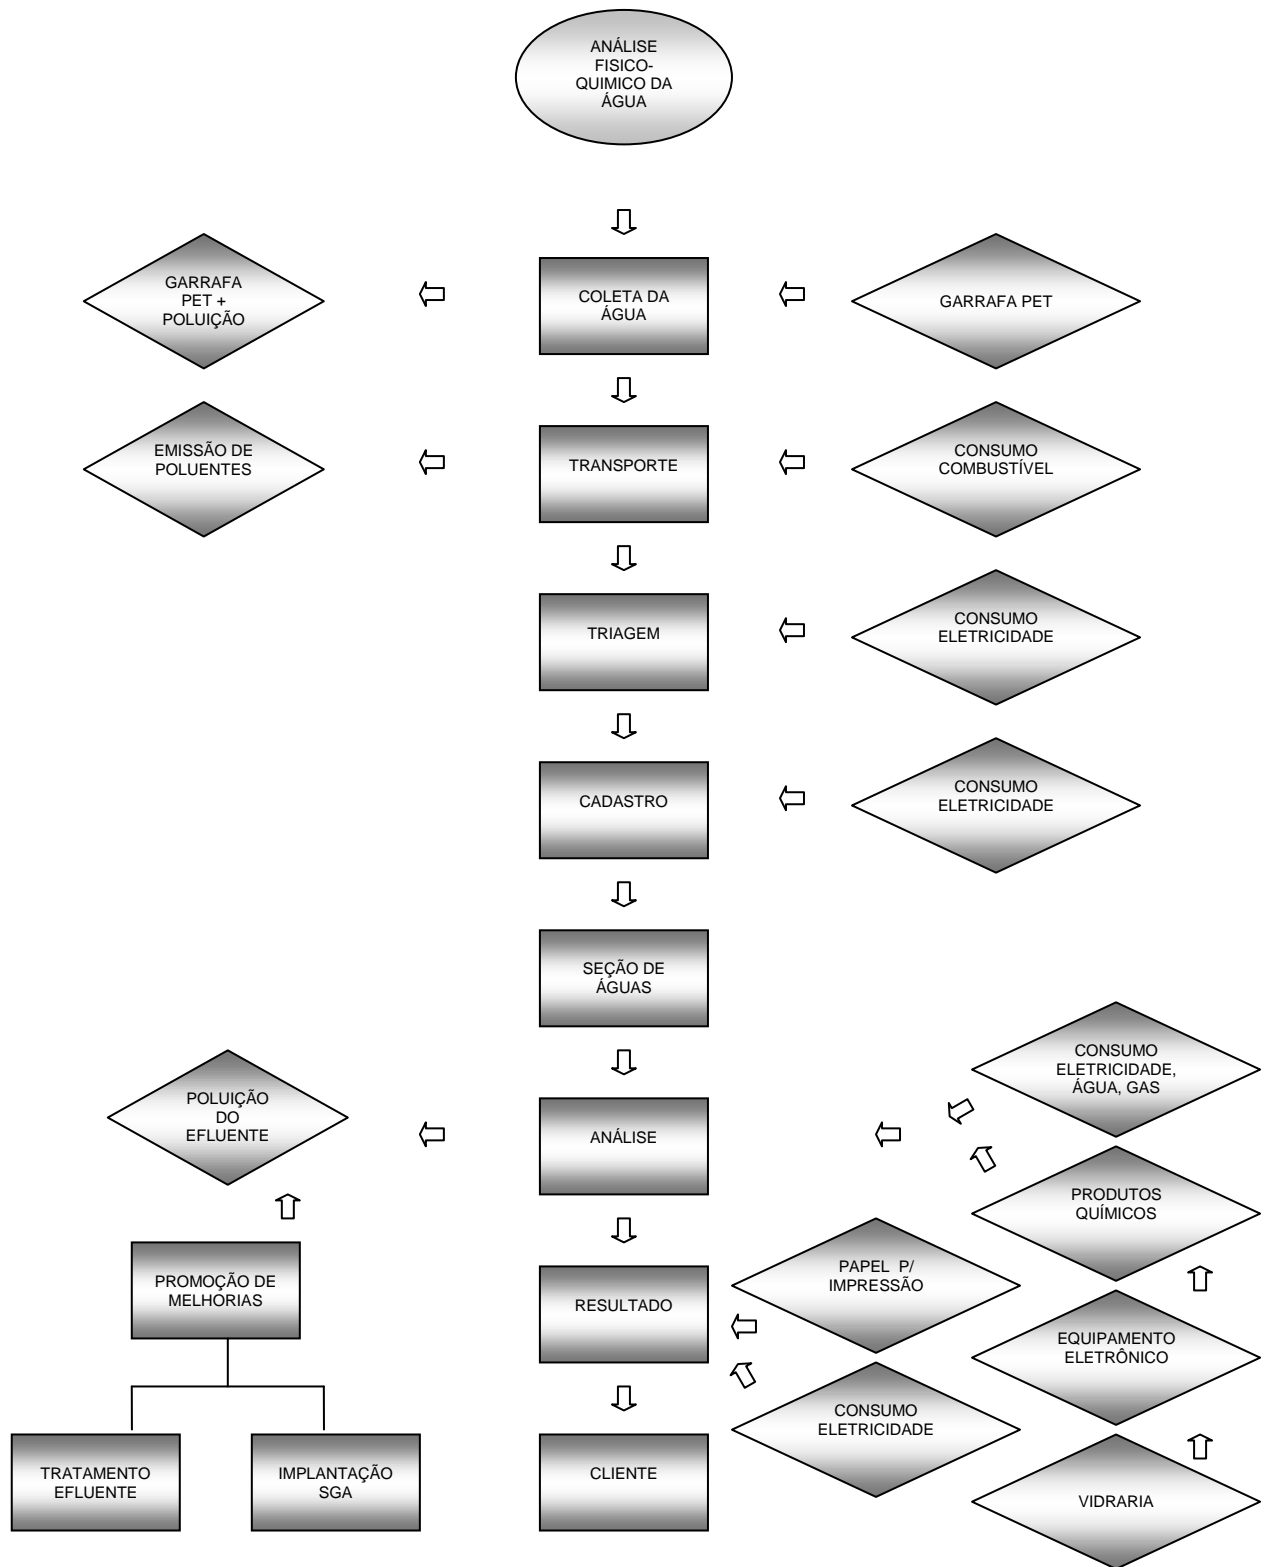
ANÁLISE FISICO-QUIMICO DA ÁGUA

GARRAFA PET + POLUIÇÃO

COLETA DA ÁGUA

GARRAFA PET

EMISSÃO DE POLUENTES

TRANSPORTE

CONSUMO COMBUSTÍVEL

TRIAGEM

CONSUMO ELETRICIDADE

CADASTRO

CONSUMO ELETRICIDADE

SEÇÃO DE ÁGUAS

CONSUMO ELETRICIDADE, ÁGUA, GAS

POLUIÇÃO DO EFLUENTE

ANÁLISE

PRODUTOS QUÍMICOS

PROMOÇÃO DE MELHORIAS

PAPEL P/ IMPRESSÃO

RESULTADO

EQUIPAMENTO ELETRÔNICO

CONSUMO ELETRICIDADE

TRATAMENTO EFLUENTE

IMPLANTAÇÃO SGA

CLIENTE

VIDRARIA